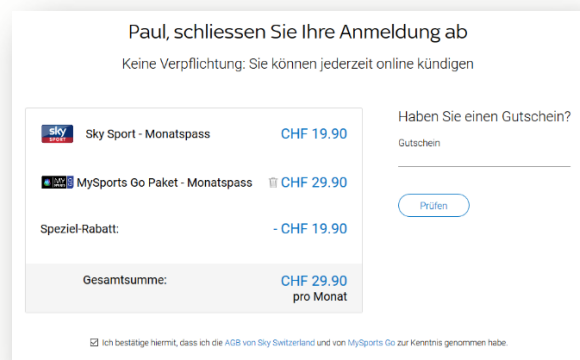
Paul, schliessen Sie Ihre Anmeldung ab

Keine Verpflichtung: Sie können jederzeit online kündigen

sky SPORT Sky Sport - Monatspass CHF 19.90

MySports Go Paket - Monatspass CHF 29.90

Speziel-Rabatt: - CHF 19.90

Gesamtsumme: CHF 29.90 pro Monat

Haben Sie einen Gutschein?

Gutschein

Prüfen

Ich bestätige hiermit, dass ich die AGB von Sky Switzerland und von MySports Go zur Kenntnis genommen habe.